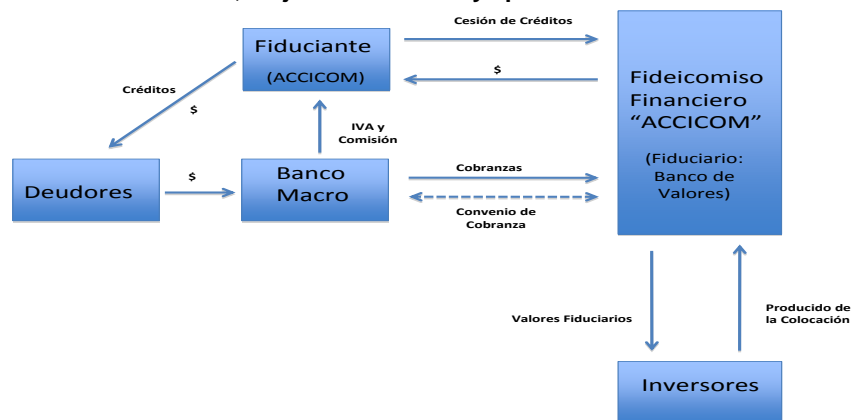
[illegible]

Fiduciante

(ACCICOM)

Cesión de Créditos

$

Créditos

$

IVA y Comisión

Fideicomiso Financiero "ACCICOM"

(Fiduciario: Banco de Valores)

Deudores

$

Banco Macro

Cobranzas

Convenio de Cobranza

Valores Fiduciarios

Producido de la Colocación

Inversores